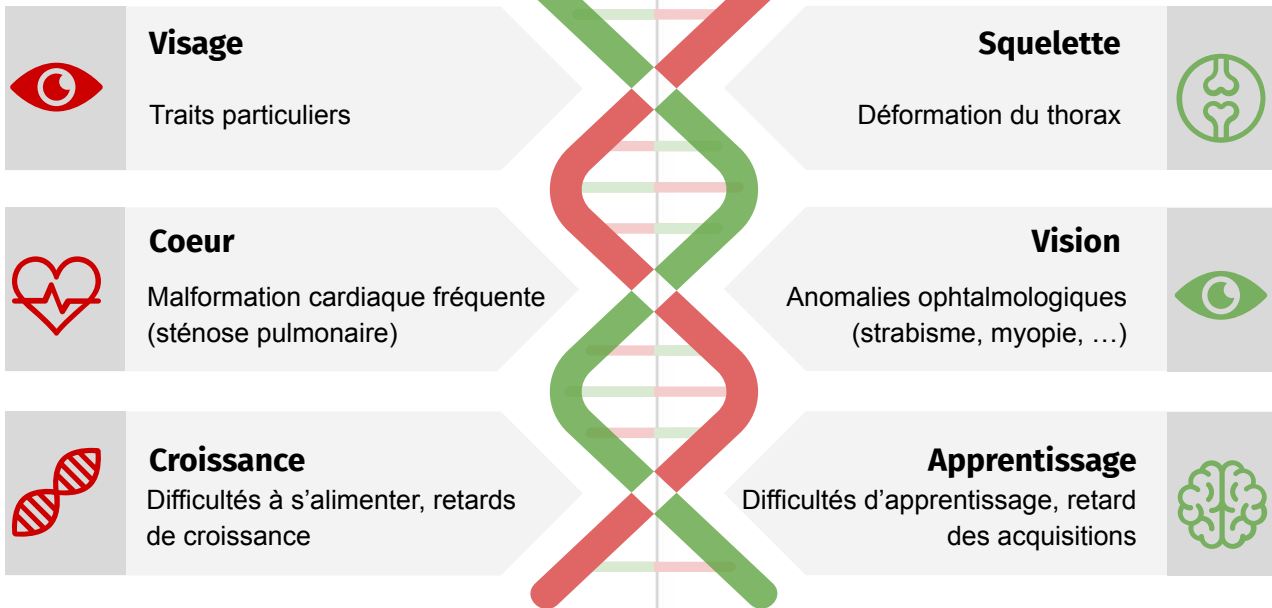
Visage

Traits particuliers

Coeur

Malformation cardiaque fréquente (sténose pulmonaire)

Croissance

Difficultés à s'alimenter, retards de croissance

Squelette

Déformation du thorax

Vision

Anomalies ophtalmologiques (strabisme, myopie, …)

Apprentissage

Difficultés d'apprentissage, retard des acquisitions